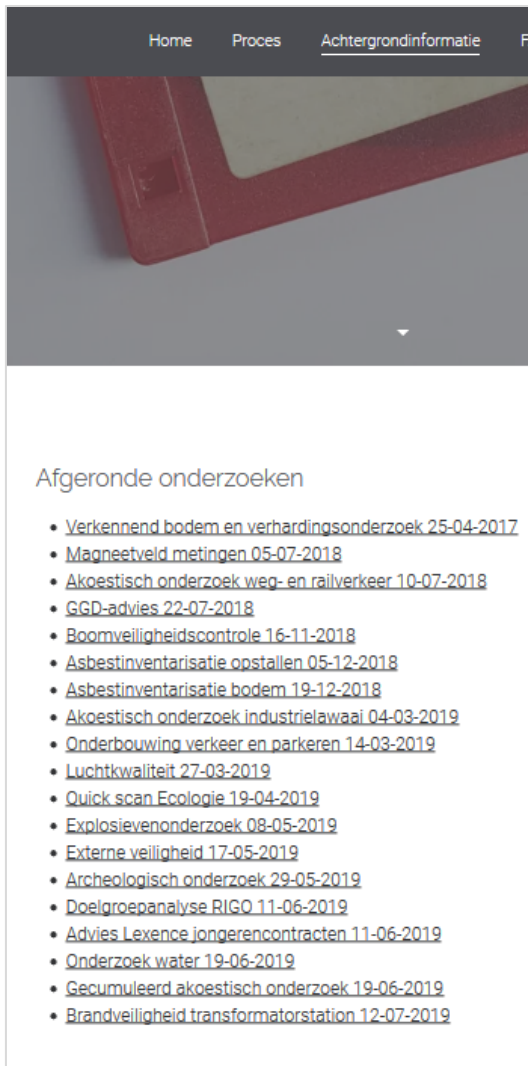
Home Proces Achtergrondinformatie F

Afgeronde onderzoeken

- Verkennend bodem en verhardingsonderzoek 25-04-2017
- Magneetveld metingen 05-07-2018
- Akoestisch onderzoek weg- en railverkeer 10-07-2018
- GGD-advies 22-07-2018
- Boomveiligheidscontrole 16-11-2018
- Asbestinventarisatie opstallen 05-12-2018
- Asbestinventarisatie bodem 19-12-2018
- Akoestisch onderzoek industrielawaai 04-03-2019
- Onderbouwing verkeer en parkeren 14-03-2019
- Luchtkwaliteit 27-03-2019
- Quick scan Ecologie 19-04-2019
- Explosievenonderzoek 08-05-2019
- Externe veiligheid 17-05-2019
- Archeologisch onderzoek 29-05-2019
- Doelgroepanalyse RIGO 11-06-2019
- Advies Lexence jongerencontracten 11-06-2019
- Onderzoek water 19-06-2019
- Gecumuleerd akoestisch onderzoek 19-06-2019
- Brandveiligheid transformatorstation 12-07-2019